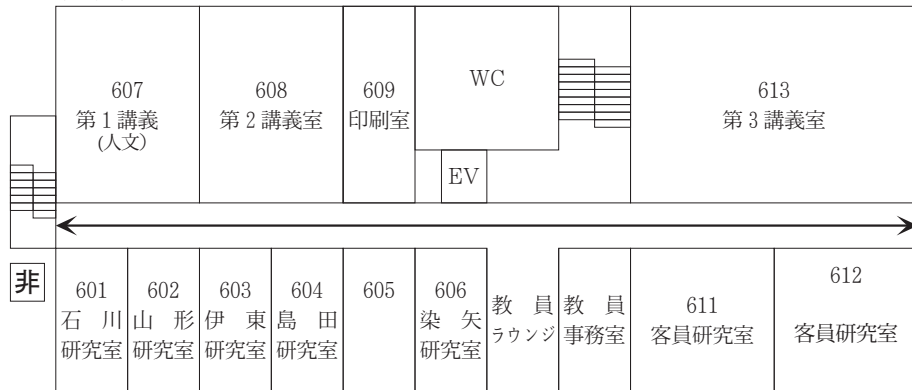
607
第1講義
(人文)

608
第2講義室

609
印刷室

WC

EV

613
第3講義室

非

601
石川
研究室

602
山形
研究室

603
伊東
研究室

604
島田
研究室

605

606
染矢
研究室

教員
ラウンジ

教員
事務室

611
客員研究室

612
客員研究室